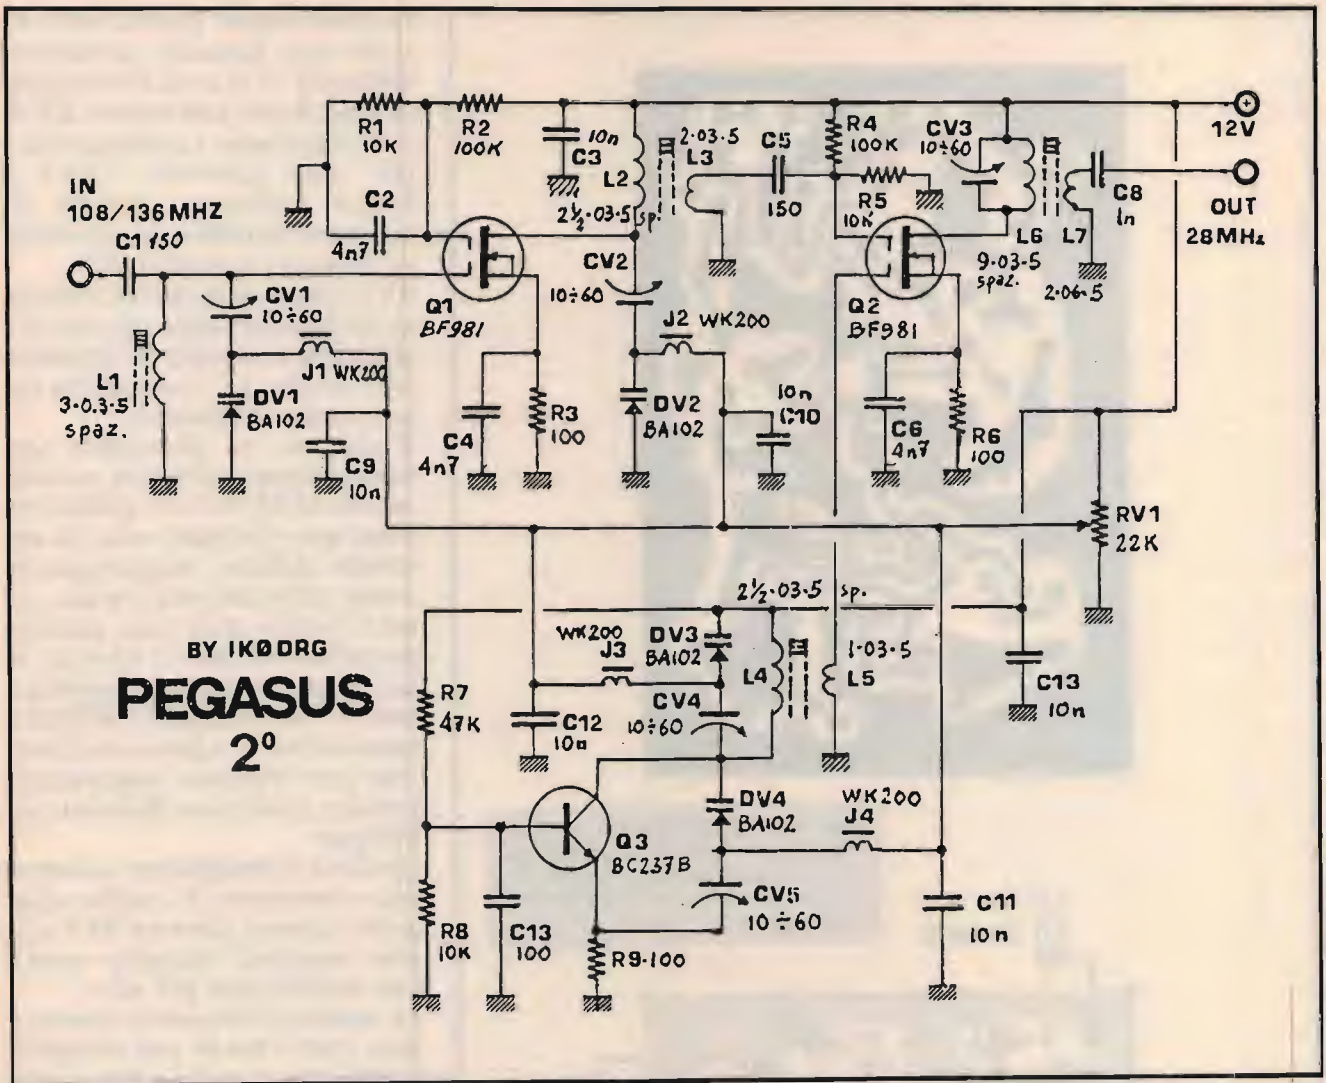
R1
10K

R2
100K

C3
10n

L2
2½-03-5
sp.

2-03-5
L3

C5
150

R4
100K

CV3
10÷60

12V

IN
108/136 MHZ

C2
4n7

C1 150

R5
10K

L6
9-03-5
spaz.

L7
2-06-5

C8
1n

OUT
28MHz

CV1
10÷60

Q1
BF981

CV2
10÷60

J2 WK200

Q2
BF981

L1
3-0.3-5
spaz.

J1 WK200

DV1
BA102

C9
10n

C4
4n7

R3
100

DV2
BA102

10n
C10

C6
4n7

R6
100

RV1
22K

BY IKØDRG

PEGASUS
2°

2½-03-5 sp.

WK200
J3

DV3
BA102

L4

1-03-5
L5

R7
47K

C12
10n

CV4
10÷60

C13
10n

DV4
BA102

WK200
J4

Q3
BC237B

CV5
10÷60

C11
10n

R8
10K

C13
100

R9-100